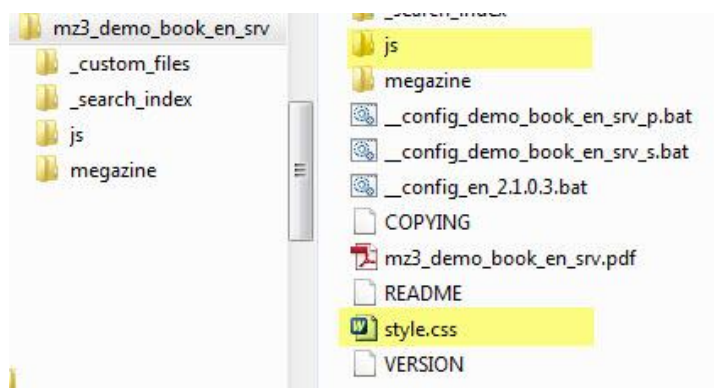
mz3_demo_book_en_srv
_custom_files
_search_index
js
megazine

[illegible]
js
megazine
__config_demo_book_en_srv_p.bat
__config_demo_book_en_srv_s.bat
__config_en_2.1.0.3.bat
COPYING
mz3_demo_book_en_srv.pdf
README
style.css
VERSION